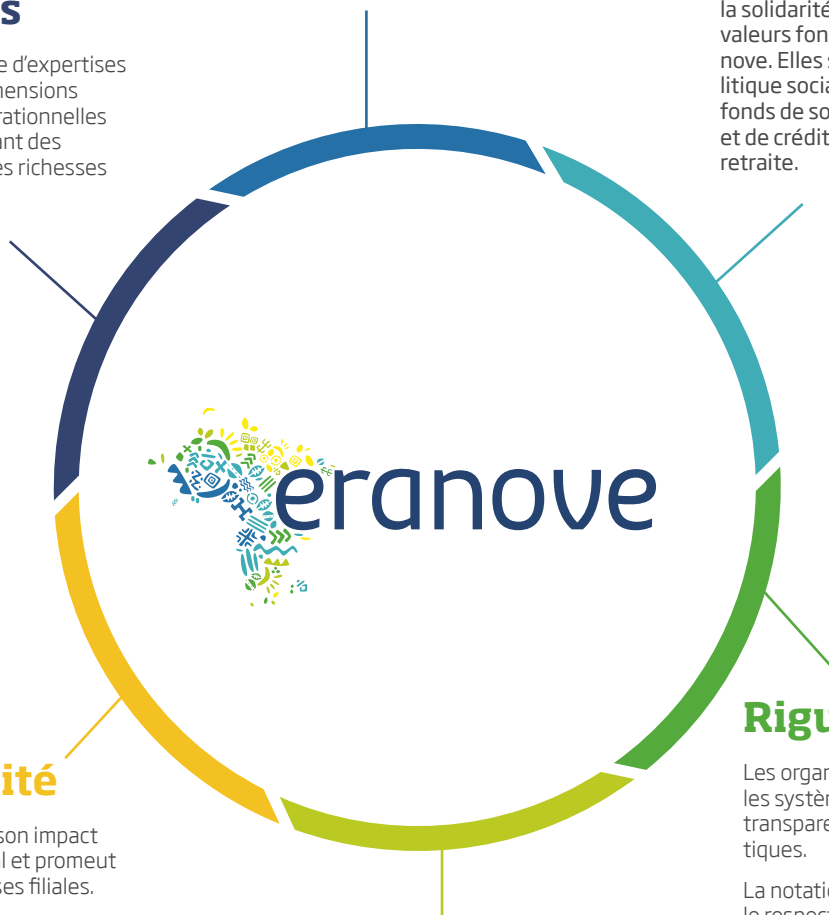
s

e d'expertises
nensions
rationnelles
ant des
es richesses

la solidarité
valeurs fon
nove. Elles s
litique socia
fonds de so
et de crédit
retraite.

eranove

Rigu

Les organ
les systèn
transpare
tiques.

La notatio

ité

son impact
l et promeut
ses filiales.